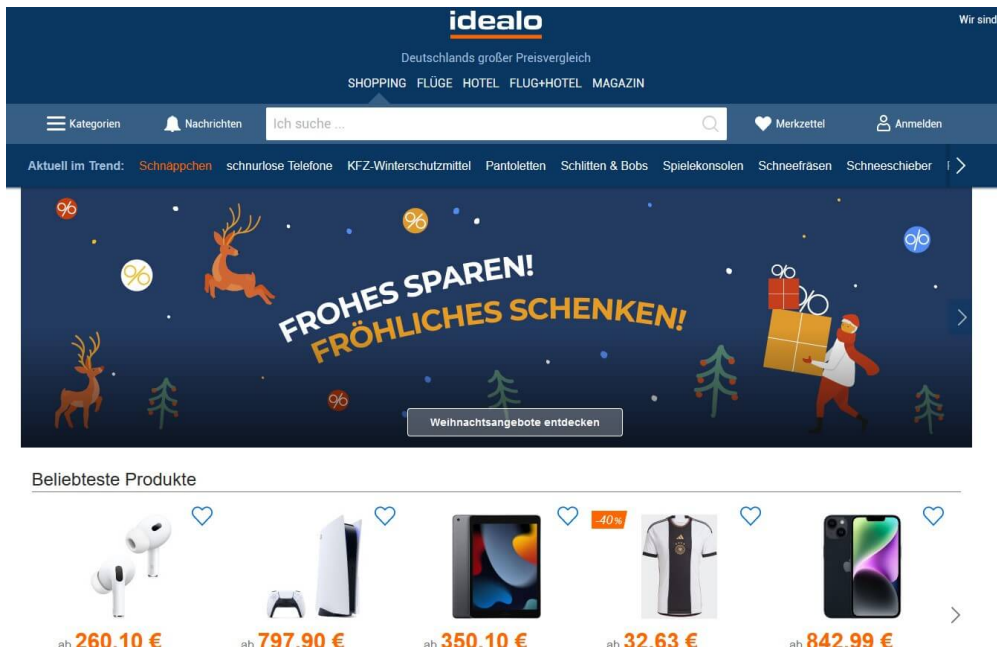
idealo

Wir sind

Deutschlands großer Preisvergleich

SHOPPING FLÜGE HOTEL FLUG+HOTEL MAGAZIN

Kategorien Nachrichten Ich suche ... Merkzettel Anmelden

Aktuell im Trend: Schnäppchen schnurlose Telefone KFZ-Winterschutzmittel Pantoletten Schlitten & Bobs Spielekonsolen Schneefräsen Schneeschieber

FROHES SPAREN! FRÖHLICHES SCHENKEN!

Weihnachtsangebote entdecken

Beliebteste Produkte

-40%

ab 260,10 €

ab 797,90 €

ab 350,10 €

ab 32,63 €

ab 842,99 €